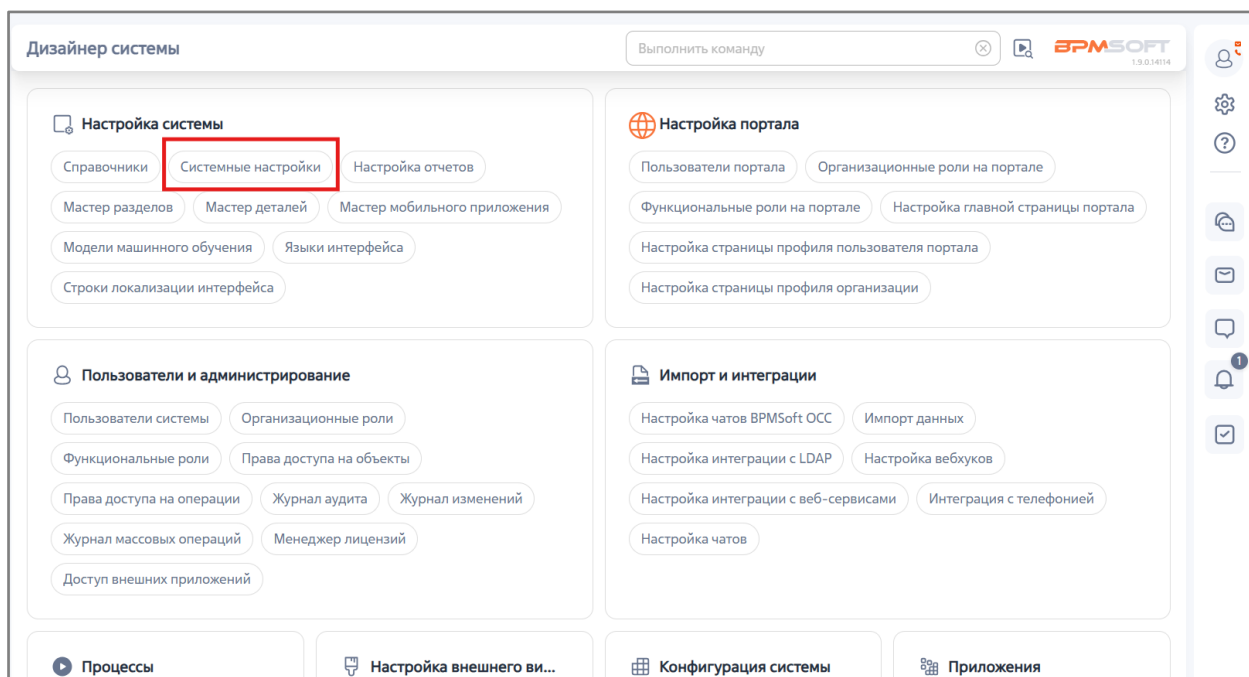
Дизайнер системы

Выполнить команду

BPMSOFT
1.9.0.14114

Настройка системы

Справочники | Системные настройки | Настройка отчетов
Мастер разделов | Мастер деталей | Мастер мобильного приложения
Модели машинного обучения | Языки интерфейса
Строки локализации интерфейса

Настройка портала

Пользователи портала | Организационные роли на портале
Функциональные роли на портале | Настройка главной страницы портала
Настройка страницы профиля пользователя портала
Настройка страницы профиля организации

Пользователи и администрирование

Пользователи системы | Организационные роли
Функциональные роли | Права доступа на объекты
Права доступа на операции | Журнал аудита | Журнал изменений
Журнал массовых операций | Менеджер лицензий
Доступ внешних приложений

Импорт и интеграции

Настройка чатов BPMSoft OCC | Импорт данных
Настройка интеграции с LDAP | Настройка вебхуков
Настройка интеграции с веб-сервисами | Интеграция с телефонией
Настройка чатов

Процессы

Настройка внешнего ви...

Конфигурация системы

Приложения

1